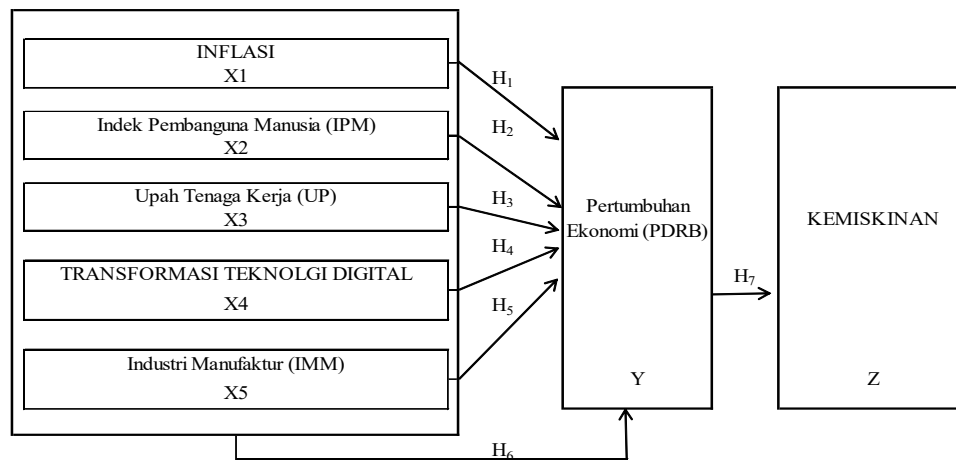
INFLASI
X1

Indek Pembanguna Manusia (IPM)
X2

Upah Tenaga Kerja (UP)
X3

TRANSFORMASI TEKNOLGI DIGITAL
X4

Industri Manufaktur (IMM)
X5

$H_1$

$H_2$

$H_3$

$H_4$

$H_5$

$H_6$

Pertumbuhan Ekonomi (PDRB)

Y

$H_7$

KEMISKINAN

Z